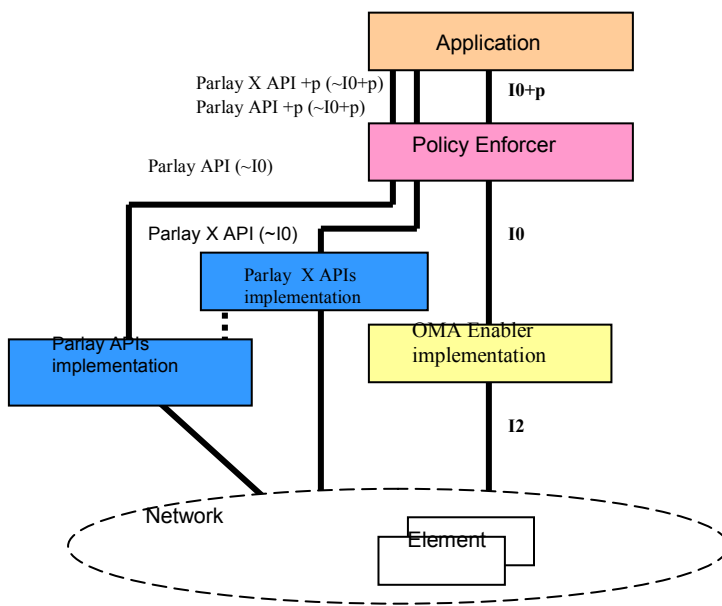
Application

Parlay X API +p (~I0+p)
Parlay API +p (~I0+p)

I0+p

Policy Enforcer

Parlay API (~I0)

Parlay X API (~I0)

I0

Parlay X APIs implementation

OMA Enabler implementation

Parlay APIs implementation

I2

Network

Element